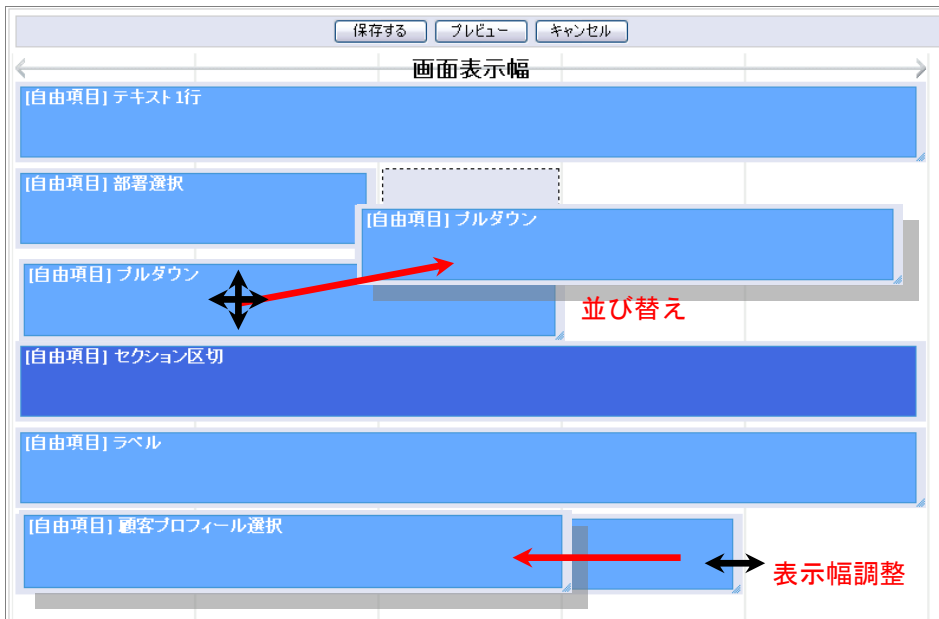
保存する プレビュー キャンセル

画面表示幅

[自由項目] テキスト1行

[自由項目] 部署選択

[自由項目] プルダウン

[自由項目] プルダウン

並び替え

[自由項目] セクション区切

[自由項目] ラベル

[自由項目] 顧客プロフィール選択

表示幅調整